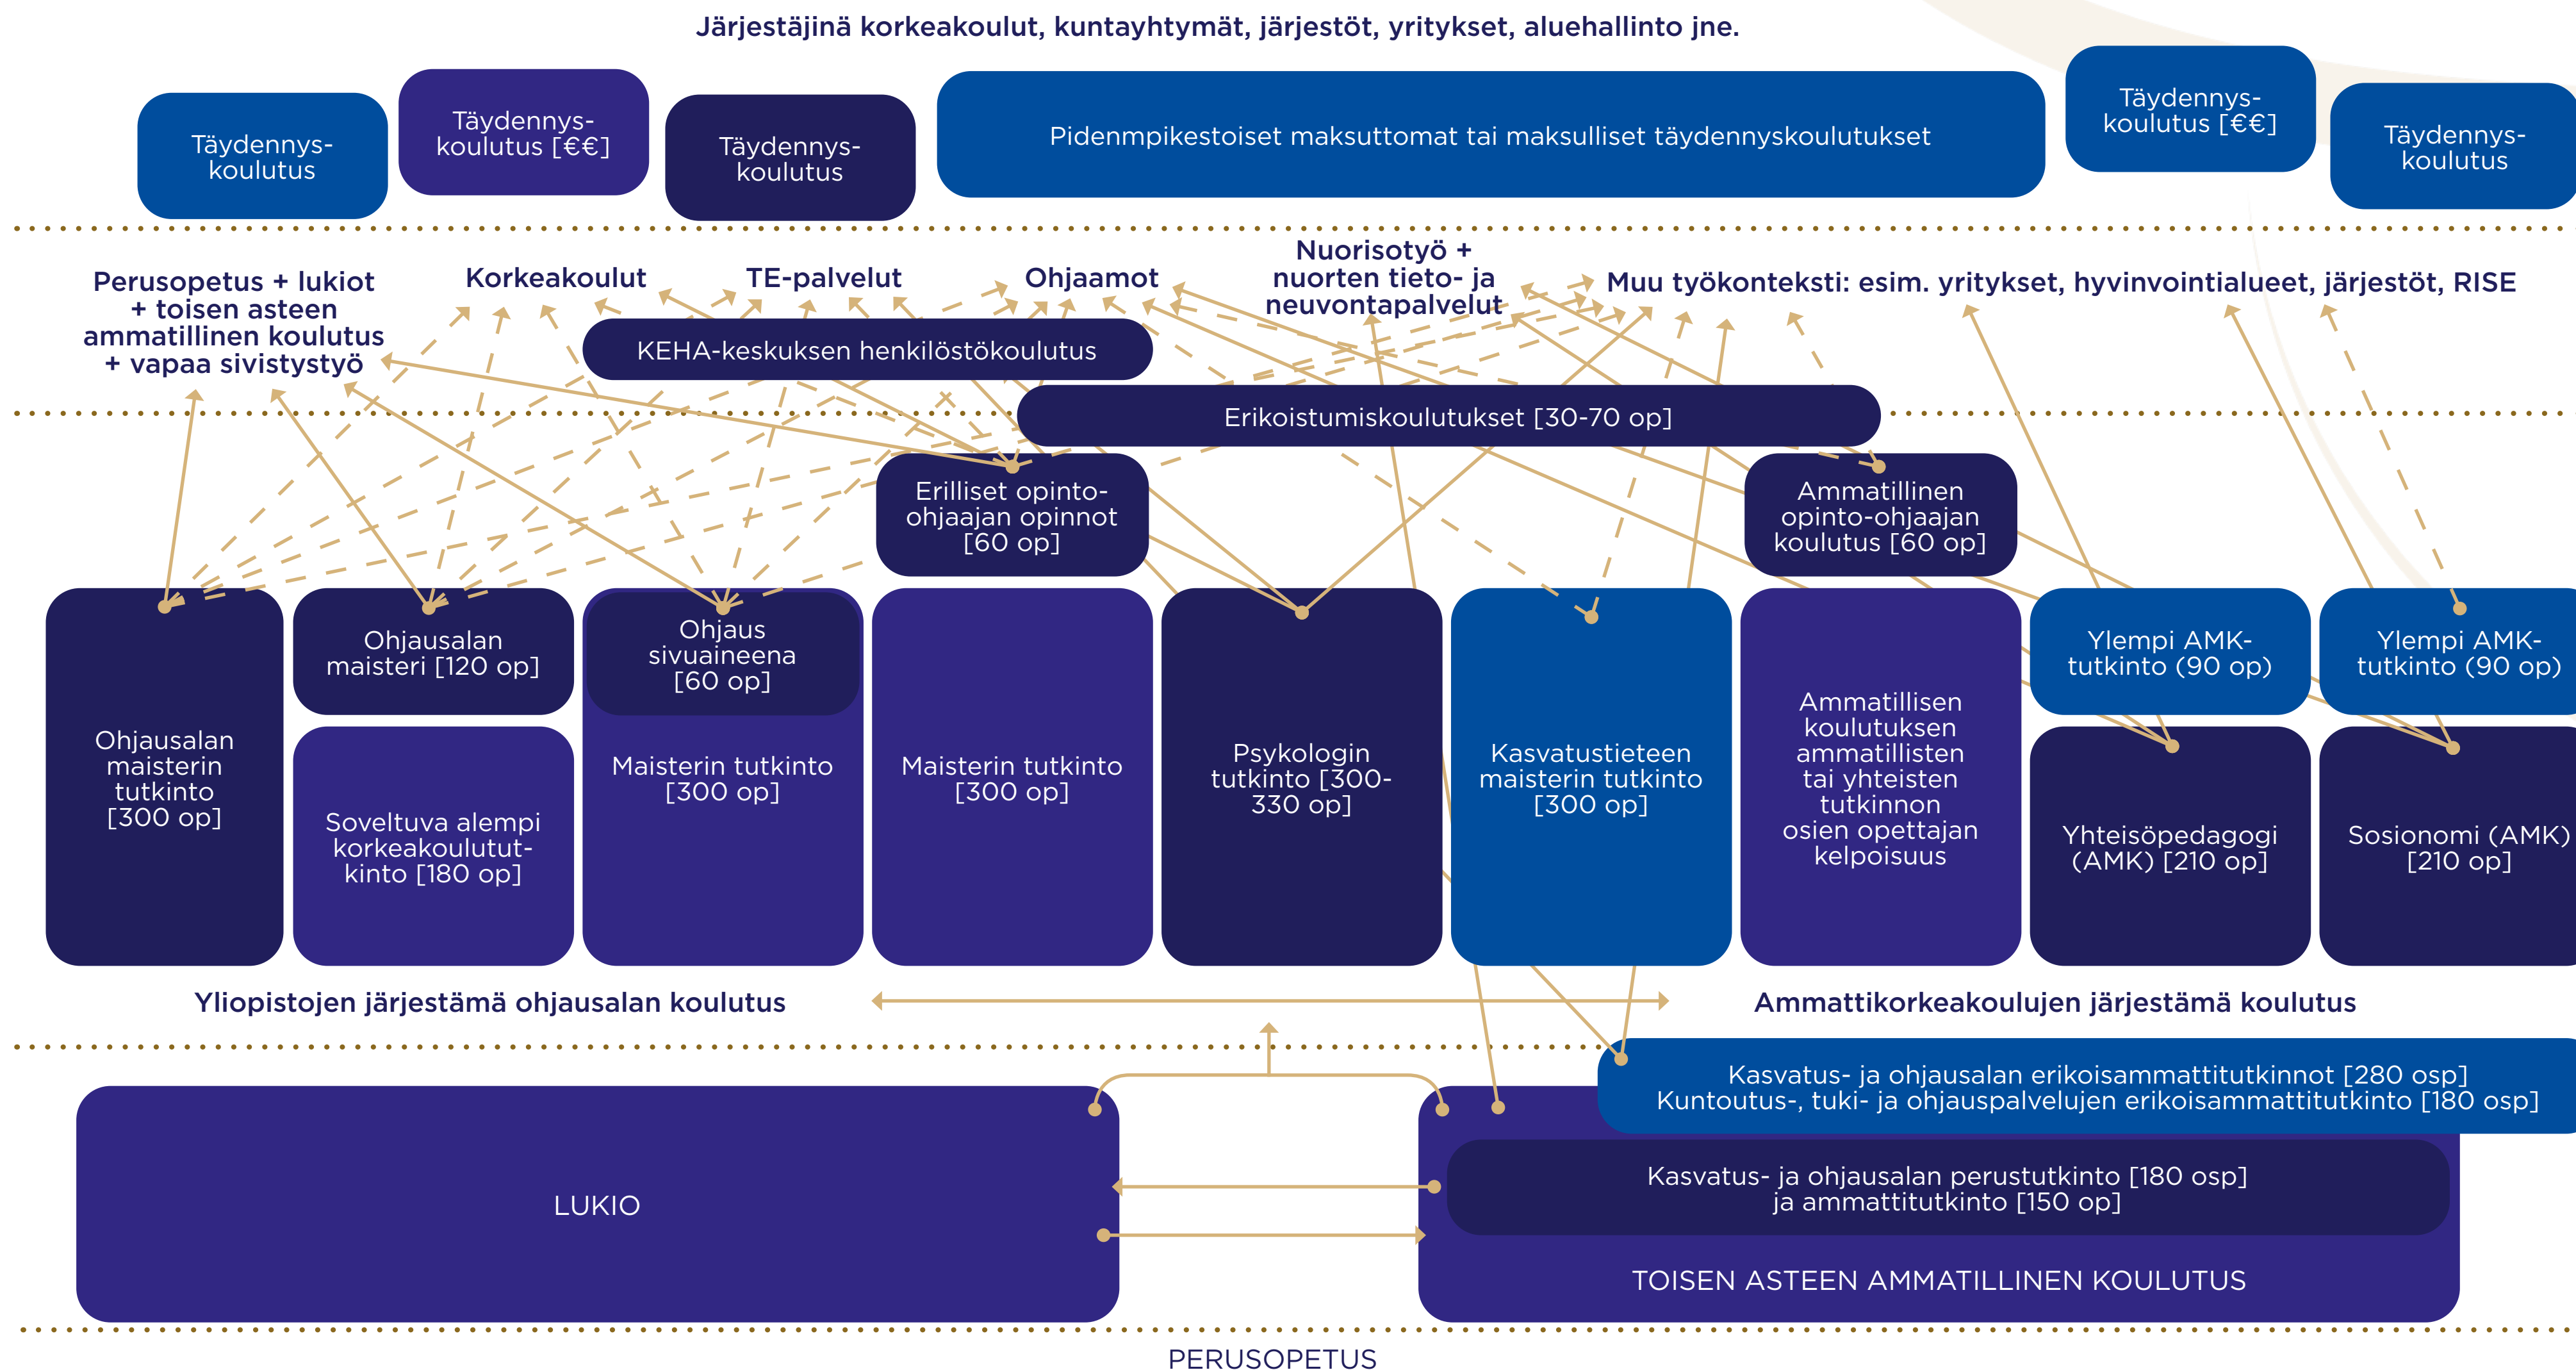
Järjestäjinä korkeakoulut, kuntayhtymät, järjestöt, yritykset, aluehallinto jne.

Täydennyskoulutus

Täydennyskoulutus [€€]

Täydennyskoulutus

Pidenmpikestoiset maksuttomat tai maksulliset täydennyskoulutukset

Täydennyskoulutus [€€]

Täydennyskoulutus

Perusopetus + lukiot + toisen asteen ammatillinen koulutus + vapaa sivistystyö

Korkeakoulut

TE-palvelut

Ohjaamot

Nuorisotyö + nuorten tieto- ja neuvontapalvelut

Muu työkonteksti: esim. yritykset, hyvinvointialueet, järjestöt, RISE

KEHA-keskuksen henkilöstökoulutus

Erikoistumiskoulutukset [30-70 op]

Erilliset opinto-ohjaajan opinnot [60 op]

Ammatillinen opinto-ohjaajan koulutus [60 op]

Ohjausalan maisterin tutkinto [300 op]

Ohjausalan maisteri [120 op]

Soveltuva alempi korkeakoulututkinto [180 op]

Ohjaus sivuaineena [60 op]

Maisterin tutkinto [300 op]

Maisterin tutkinto [300 op]

Psykologin tutkinto [300-330 op]

Kasvatustieteen maisterin tutkinto [300 op]

Ammatillisen koulutuksen ammatillisten tai yhteisten tutkinnon osien opettajan kelpoisuus

Ylempi AMK-tutkinto (90 op)

Yhteisöpedagogi (AMK) [210 op]

Ylempi AMK-tutkinto (90 op)

Sosionomi (AMK) [210 op]

Yliopistojen järjestämä ohjausalan koulutus

Ammattikorkeakoulujen järjestämä koulutus

Kasvatus- ja ohjausalan erikoisammattitutkinnot [280 osp]
Kuntoutus-, tuki- ja ohjauspalvelujen erikoisammattitutkinto [180 osp]

LUKIO

Kasvatus- ja ohjausalan perustutkinto [180 osp]
ja ammattitutkinto [150 op]

TOISEN ASTEEN AMMATILLINEN KOULUTUS

PERUSOPETUS